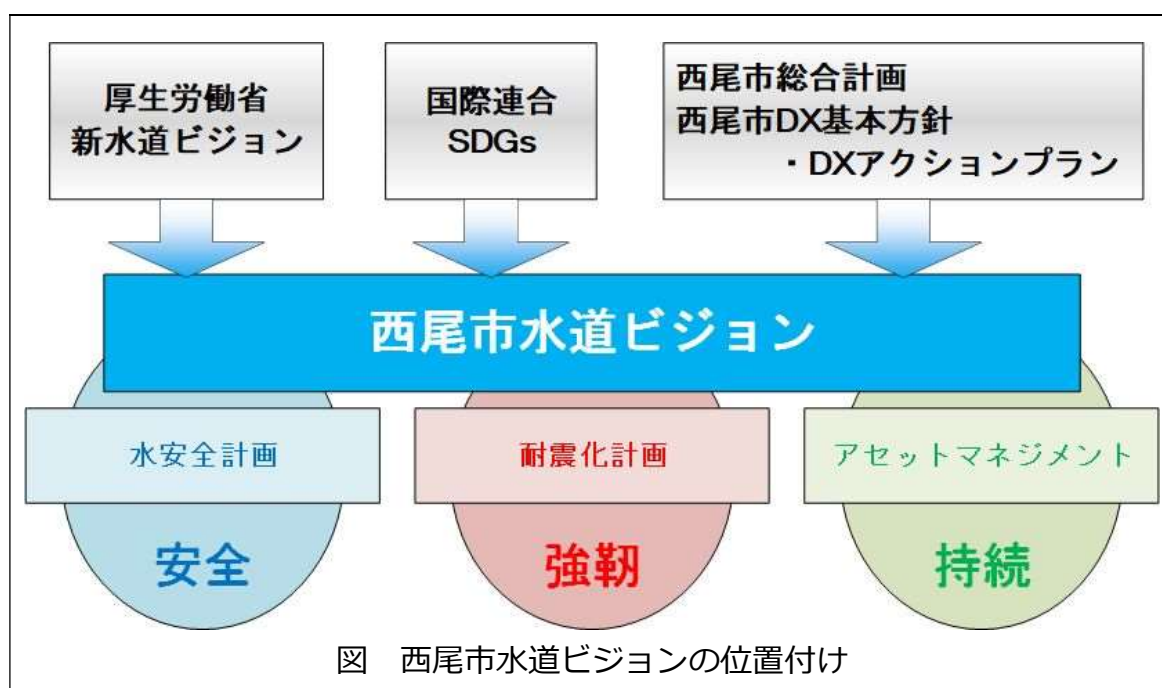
厚生労働省
新水道ビジョン

国際連合
SDGs

西尾市総合計画
西尾市DX基本方針
・DXアクションプラン

西尾市水道ビジョン

水安全計画

耐震化計画

アセットマネジメント

安全

強靭

持続

図　西尾市水道ビジョンの位置付け